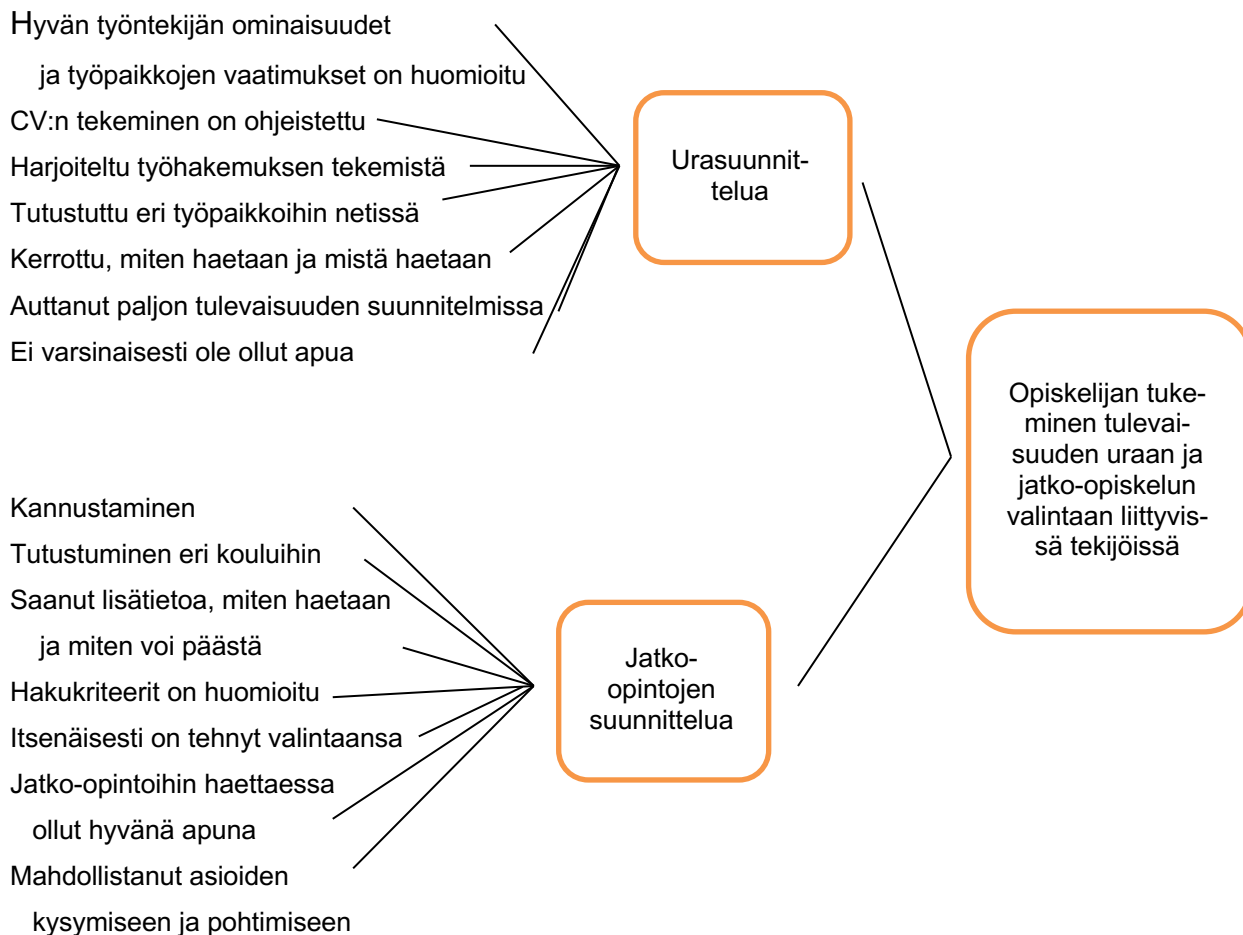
Hyvän työntekijän ominaisuudet ja työpaikkojen vaatimukset on huomioitu

CV:n tekeminen on ohjeistettu

Harjoiteltu työhakemuksen tekemistä

Tutustuttu eri työpaikkoihin netissä

Kerrottu, miten haetaan ja mistä haetaan

Auttanut paljon tulevaisuuden suunnitelmissa

Ei varsinaisesti ole ollut apua

Urasuunnittelua

Opiskelijan tukeminen tulevaisuuden uraan ja jatko-opiskelun valintaan liittyvissä tekijöissä

Kannustaminen

Tutustuminen eri kouluihin

Saanut lisätietoa, miten haetaan ja miten voi päästä

Hakukriteerit on huomioitu

Itsenäisesti on tehnyt valintaansa

Jatko-opintoihin haettaessa ollut hyvänä apuna

Mahdollistanut asioiden kysymiseen ja pohtimiseen

Jatko-opintojen suunnittelua